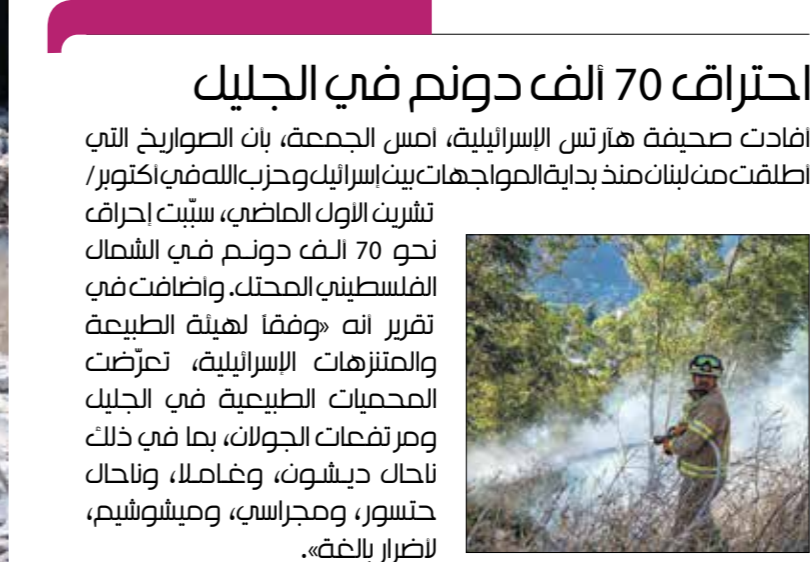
احتراق 70 ألف دونم في الجليل

أفادت صحيفة هآرتس الإسرائيلية، أمس الجمعة، بأن الصواريخ التي أطلقت من لبنان منذ بداية المواجهات بين إسرائيل وحزب الله في أكتوبر/ تشرين الأول الماضي، سبّبت إحراق نحو 70 ألف دونم في الشمال الفلسطيني المحتل. وأضافت في تقرير أنه «وفقاً لهيئة الطبيعة والمتنزهات الإسرائيلية، تعرّضت المحميات الطبيعية في الجليل ومرتفعات الجولان، بما في ذلك ناحال ديشون، وغاملا، وناحال حتسور، ومجراسي، وميشوشيم، لأضرار بالغة».